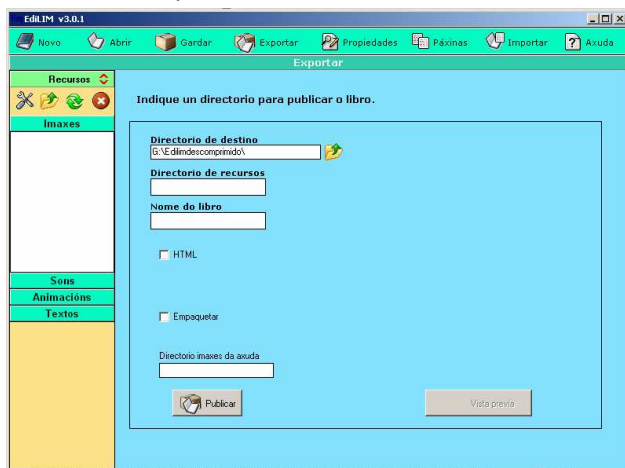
EdiLIM v3.0.1

Novo Abrir Gardar Exportar Propiedades Páxinas Importar Axuda

Exportar

Recursos

Imaxes

Sons
Animacións
Textos

Indique un directorio para publicar o libro.

Directorio de destino
G:\Edilimdescomprimido\

Directorio de recursos

Nome do libro

HTML

Empaquetar

Directorio imaxes da axuda

Publicar

Vista previa